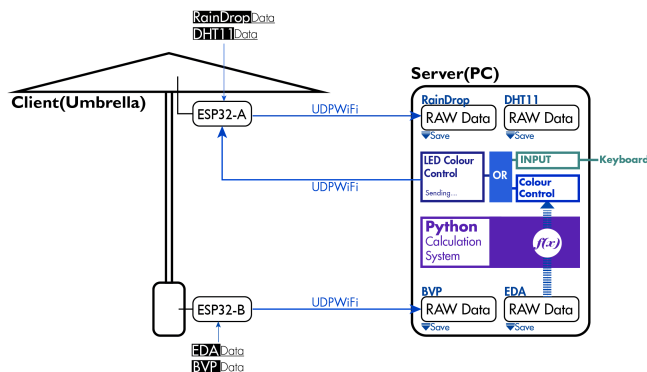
RainDropData
DHT11Data

Client(Umbrella)

ESP32-A

UDPWiFi

Server(PC)

RainDrop
RAW Data
Save

DHT11
RAW Data
Save

LED Colour Control
Sending...

OR

INPUT

Keyboard

Colour Control

UDPWiFi

Python
Calculation System

$f(x)$

ESP32-B

UDPWiFi

BVP
RAW Data
Save

EDA
RAW Data
Save

EDAData
BVPData